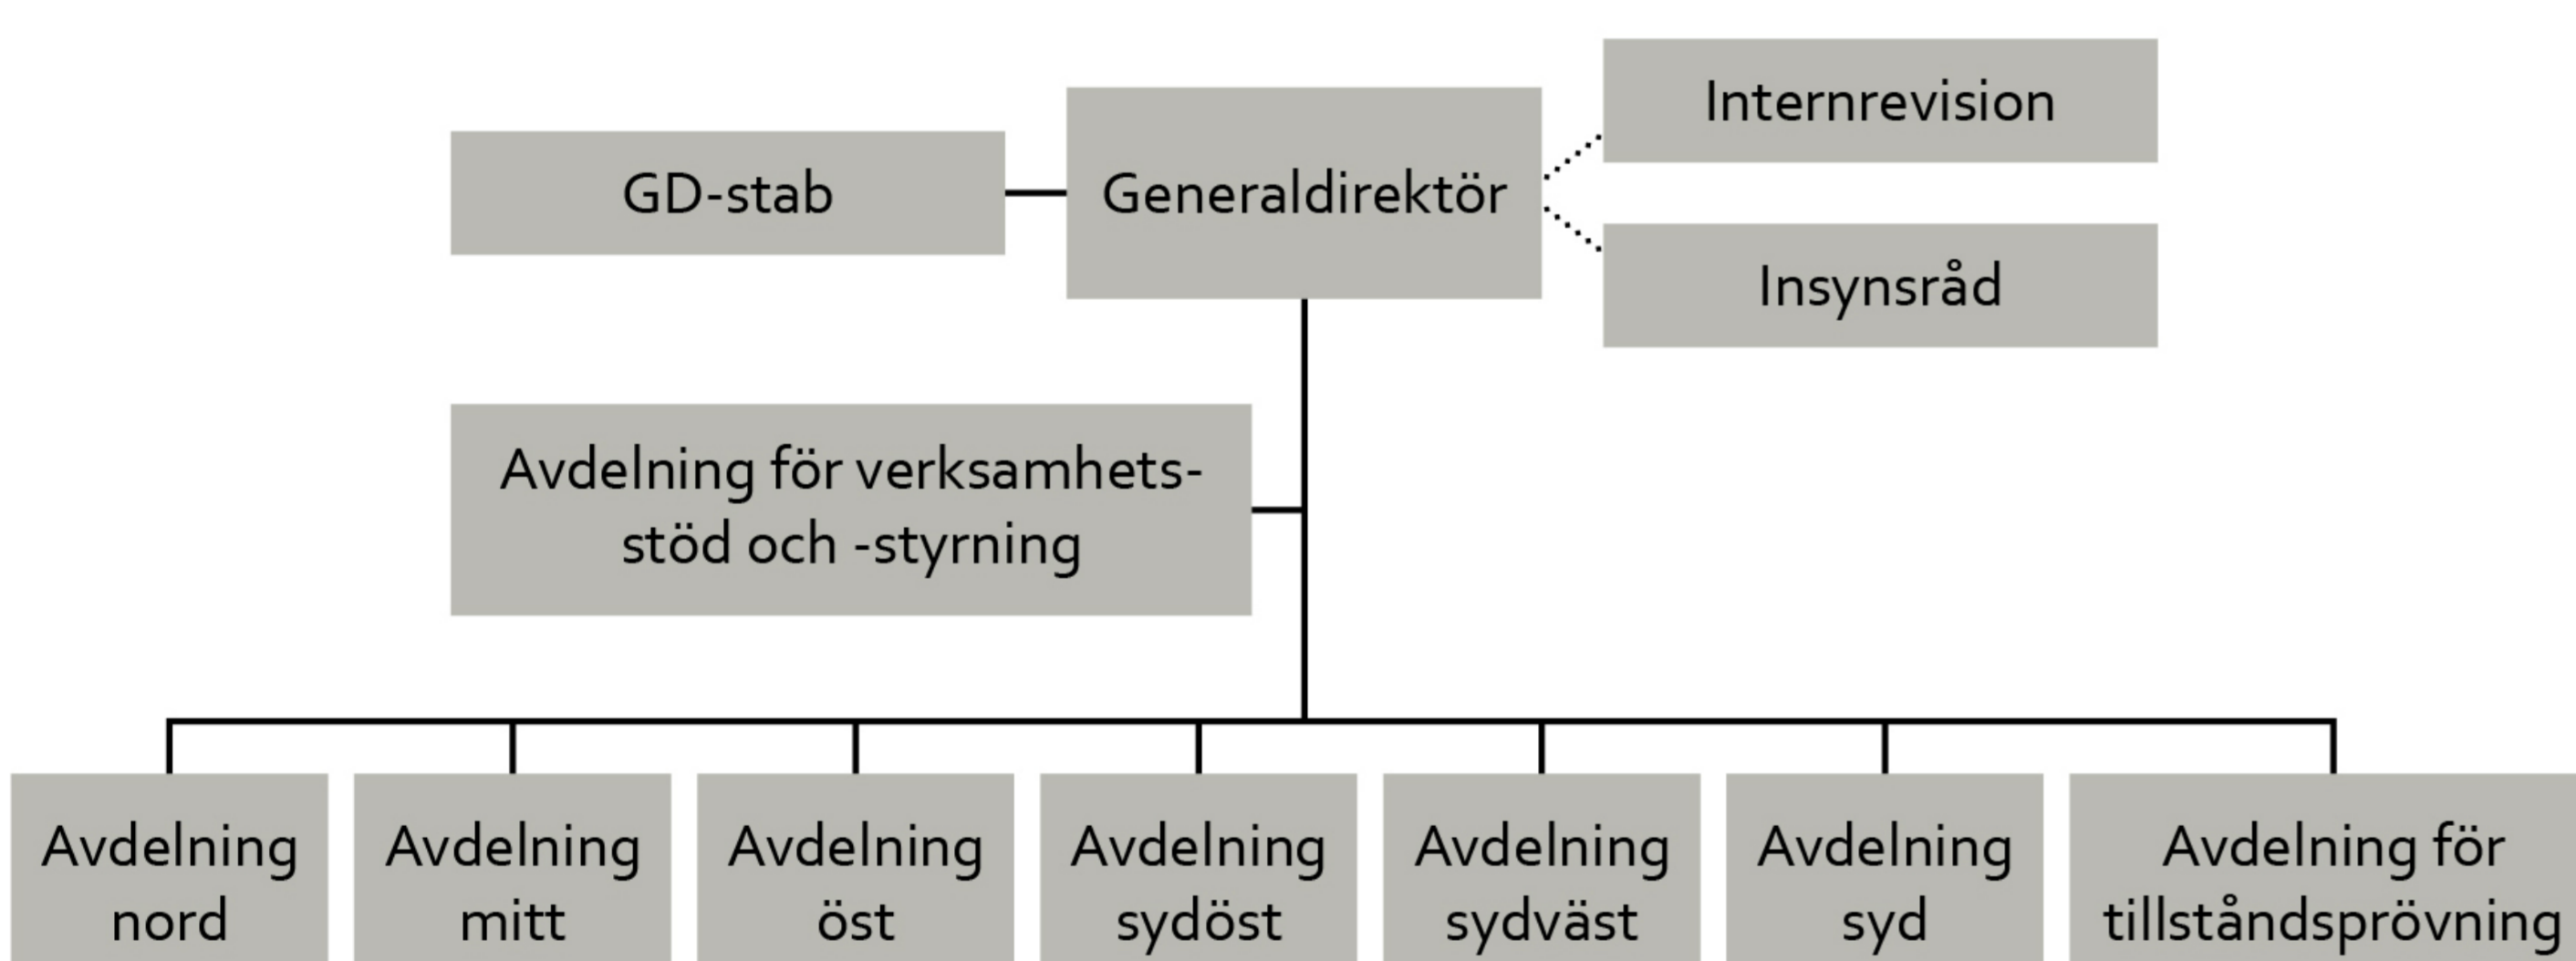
Internrevision

GD-stab

Generaldirektör

Insynsråd

Avdelning för verksamhetsstöd och -styrning

Avdelning nord

Avdelning mitt

Avdelning öst

Avdelning sydöst

Avdelning sydväst

Avdelning syd

Avdelning för tillståndsprövning